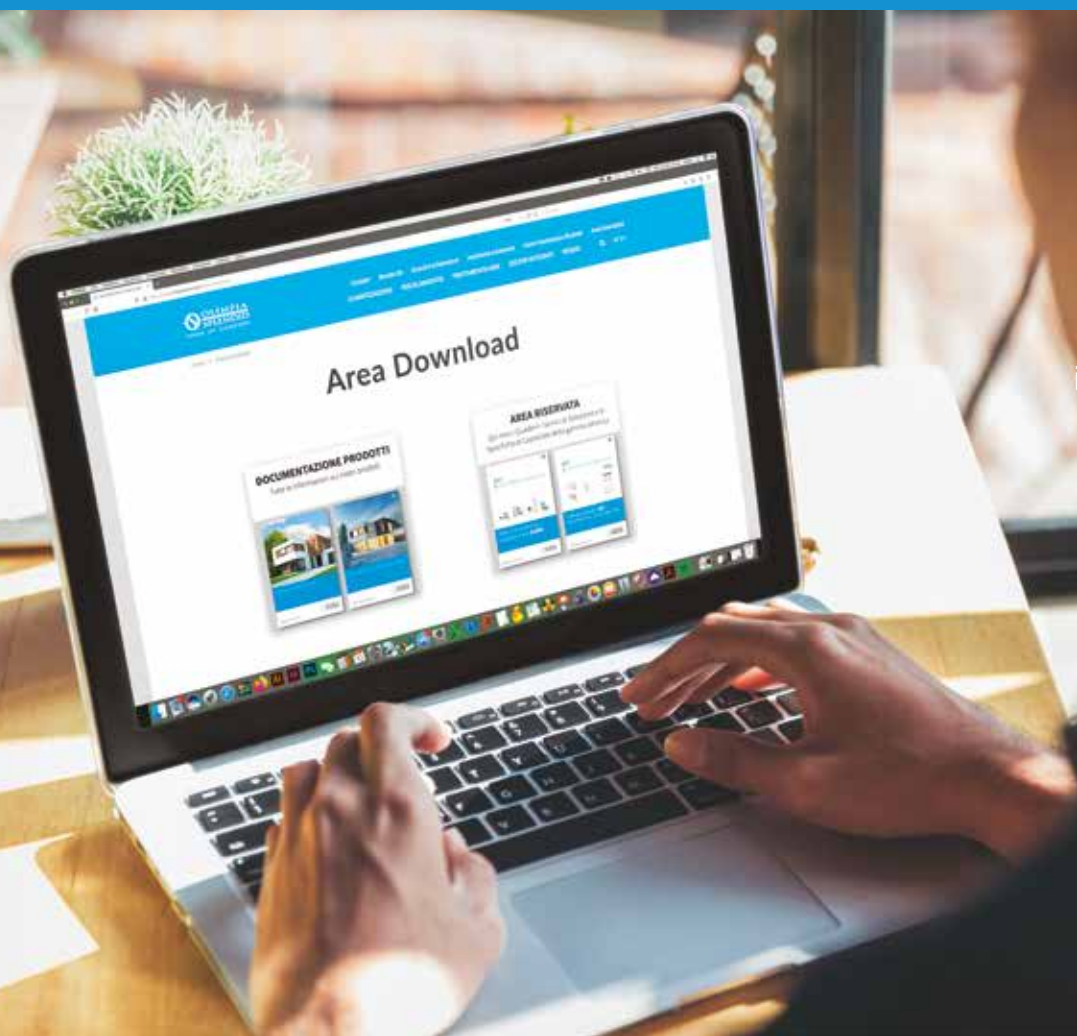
OLIMPIA SPLENDID

Area Download

DOCUMENTAZIONE PRODOTTI
Tutte le informazioni sui nostri prodotti

AREA RISERVATA
Qui trovi i Quaderni Tecnici di Geocomfort e Specifiche di Capitolato della gamma idronica

CLIMATIZZAZIONE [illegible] RISCALDAMENTO TRATTAMENTO ARIA DESIGN INTEGRATO RISORSE